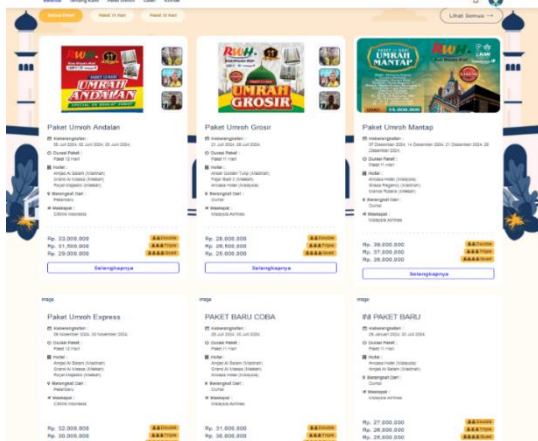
Beranda Tentang Kami Paket Umroh Galeri Kontak

Semua Paket Paket 12 Hari Paket 13 Hari

Lihat Semua →

UMRAH ANDALAN

Paket Umroh Andalan

Keberangkatan :
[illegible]

Durasi Paket :
Paket 12 Hari

Hotel :
Anjad Al Salam (Madinah)
Grand Al Massa (Makkah)
Royal (Makkah)

Berangkat Dari :
Palembang

Maskapai :
Citilink Indonesia

Rp. 33.000.000
Rp. 31.000.000
Rp. 29.000.000

Double
Triple
Quad

Selengkapnya

UMRAH GROSIR

Paket Umroh Grosir

Keberangkatan :
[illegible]

Durasi Paket :
Paket 11 Hari

Hotel :
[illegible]

Berangkat Dari :
Cianjur

Maskapai :
Malaysia Airlines

Rp. 28.000.000
Rp. 26.000.000
Rp. 25.000.000

Double
Triple
Quad

Selengkapnya

UMRAH MANTAP

Paket Umroh Mantap

Keberangkatan :
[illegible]

Durasi Paket :
Paket 11 Hari

Hotel :
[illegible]

Berangkat Dari :
Cianjur

Maskapai :
Malaysia Airlines

Rp. 39.000.000
Rp. 37.000.000
Rp. 36.000.000

Double
Triple
Quad

Selengkapnya

image

Paket Umroh Express

Keberangkatan :
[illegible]

Durasi Paket :
Paket 12 Hari

Hotel :
Anjad Al Salam (Madinah)
Grand Al Massa (Makkah)
Royal (Makkah)

Berangkat Dari :
Palembang

Maskapai :
Citilink Indonesia

Rp. 32.000.000
Rp. 30.000.000

Double
Triple

image

PAKET BARU COBA

Keberangkatan :
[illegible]

Durasi Paket :
Paket 11 Hari

Hotel :
Anjad Al Salam (Madinah)
Grand Al Massa (Makkah)
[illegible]

Berangkat Dari :
Cianjur

Maskapai :
Malaysia Airlines

Rp. 31.000.000
Rp. 30.000.000

Double
Triple

image

INI PAKET BARU

Keberangkatan :
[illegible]

Durasi Paket :
Paket 11 Hari

Hotel :
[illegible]

Berangkat Dari :
Cianjur

Maskapai :
Malaysia Airlines

Rp. 27.000.000
Rp. 26.000.000
Rp. 25.000.000

Double
Triple
Quad